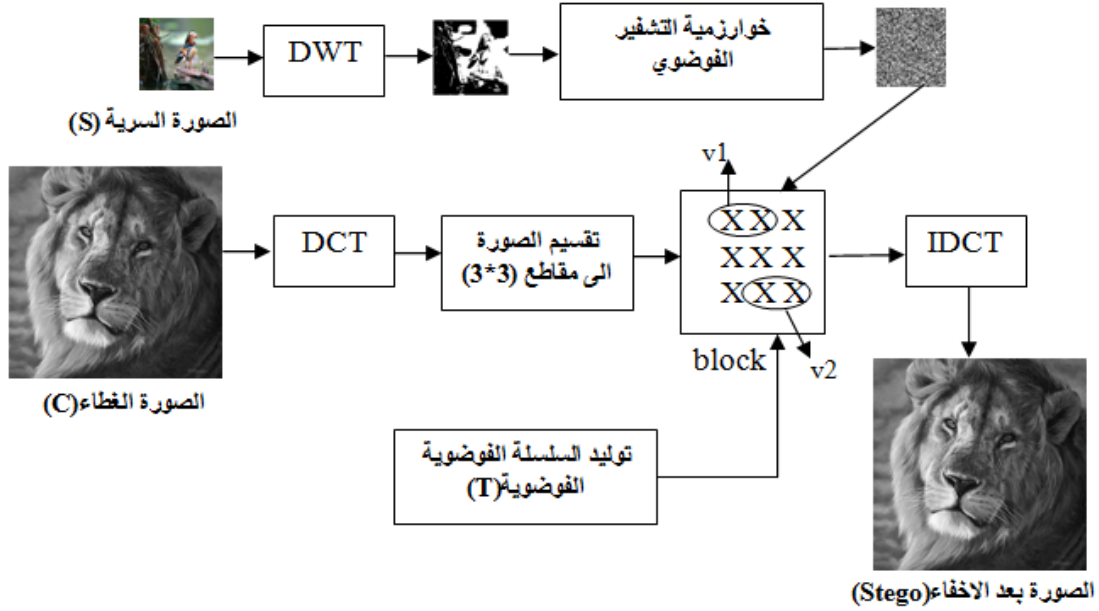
DWT

خوارزمية التشفير الفوضوي

الصورة السرية (S)

v1

X X X
X X X
X X X

DCT

تقسيم الصورة الى مقاطع (3*3)

IDCT

block

v2

الصورة الغطاء(C)

توليد السلسلة الفوضوية الفوضوية(T)

الصورة بعد الاخفاء(Stego)